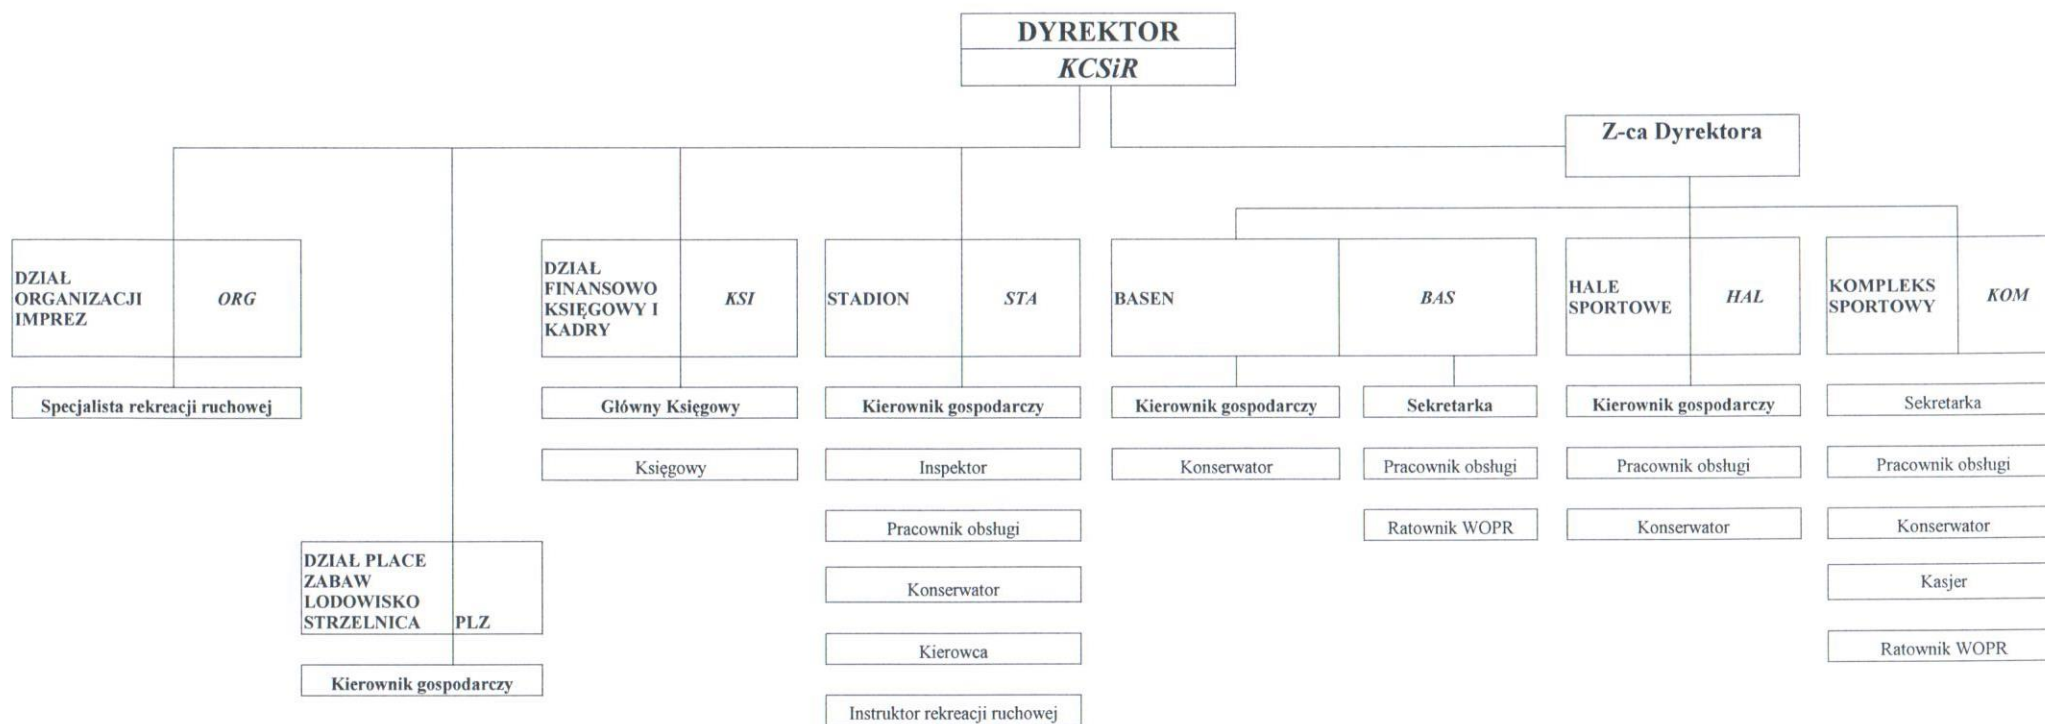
DYREKTOR
KCSiR

Z-ca Dyrektora

DZIAŁ ORGANIZACJI IMPREZ ORG
Specjalista rekreacji ruchowej

DZIAŁ PLACE ZABAW LODOWISKO STRZELNICA PLZ
Kierownik gospodarczy

DZIAŁ FINANSOWO KSIĘGOWY I KADRY KSI
Główny Księgowy
Księgowy

STADION STA
Kierownik gospodarczy
Inspektor
Pracownik obsługi
Konserwator
Kierowca
Instruktor rekreacji ruchowej

BASEN BAS
Kierownik gospodarczy
Konserwator
Sekretarka
Pracownik obsługi
Ratownik WOPR

HALE SPORTOWE HAL
Kierownik gospodarczy
Pracownik obsługi
Konserwator

KOMPLEKS SPORTOWY KOM
Sekretarka
Pracownik obsługi
Konserwator
Kasjer
Ratownik WOPR